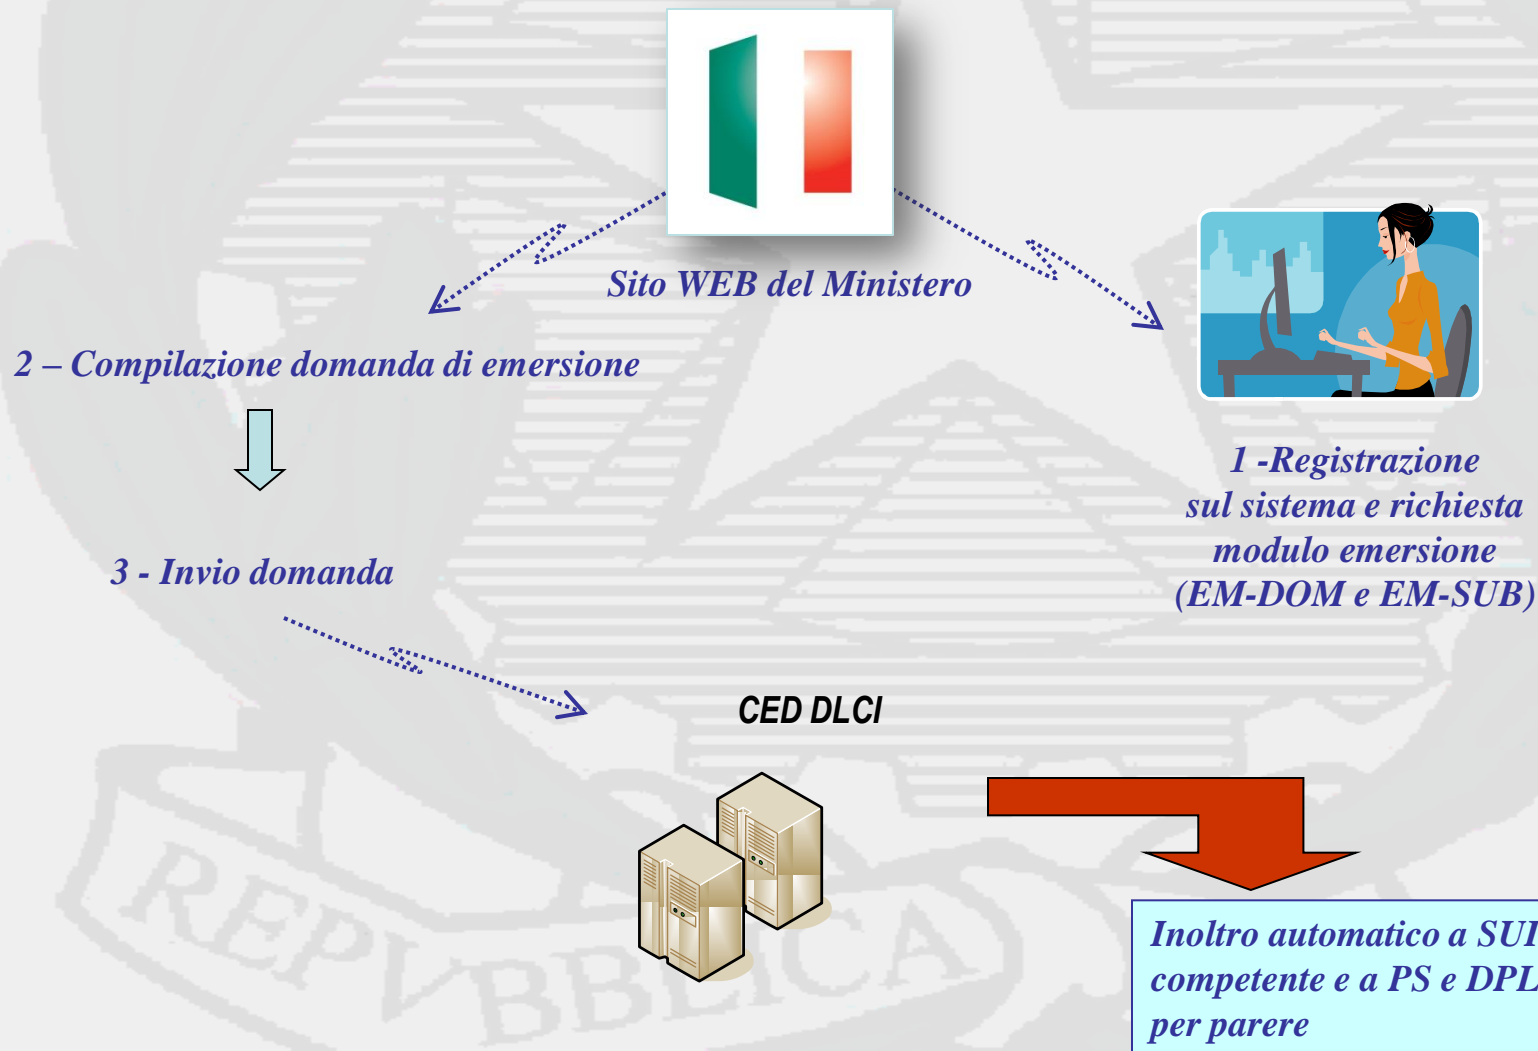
Sito WEB del Ministero

2 – Compilazione domanda di emersione

1 -Registrazione sul sistema e richiesta modulo emersione (EM-DOM e EM-SUB)

3 - Invio domanda

CED DLCI

Inoltro automatico a SUI competente e a PS e DPL per parere

REPVBBLICA